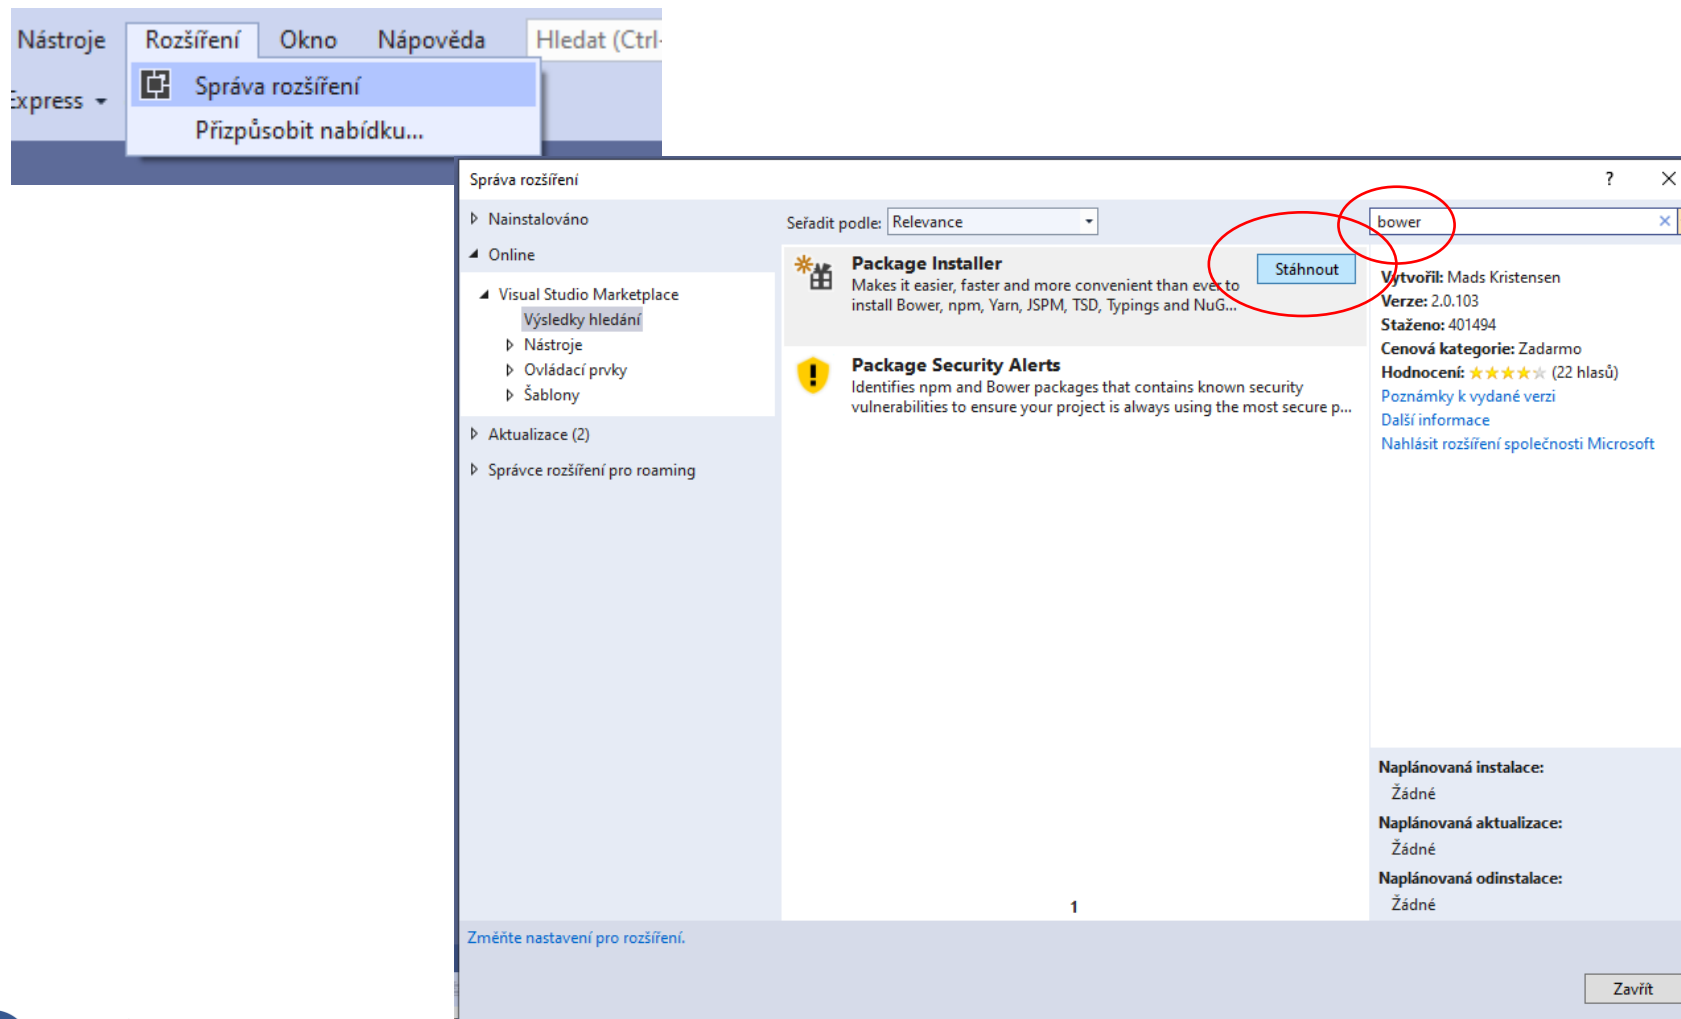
Nástroje Rozšíření Okno Nápověda Hledat (Ctrl

xpress

Správa rozšíření

Přizpůsobit nabídku...

Správa rozšíření ? ×

Nainstalováno

Online

Visual Studio Marketplace

Výsledky hledání

Nástroje

Ovládací prvky

Šablony

Aktualizace (2)

Správce rozšíření pro roaming

Seřadit podle: Relevance

bower ×

Package Installer

Makes it easier, faster and more convenient than ever to install Bower, npm, Yarn, JSPM, TSD, Typings and NuG...

Stáhnout

Package Security Alerts

Identifies npm and Bower packages that contains known security vulnerabilities to ensure your project is always using the most secure p...

Vytvořil: Mads Kristensen
Verze: 2.0.103
Staženo: 401494
Cenová kategorie: Zadarmo
Hodnocení: ★★★★★ (22 hlasů)
Poznámky k vydané verzi
Další informace
Nahlásit rozšíření společnosti Microsoft

Naplánovaná instalace:
Žádné
Naplánovaná aktualizace:
Žádné
Naplánovaná odinstalace:
Žádné

1

Změňte nastavení pro rozšíření.

Zavřít